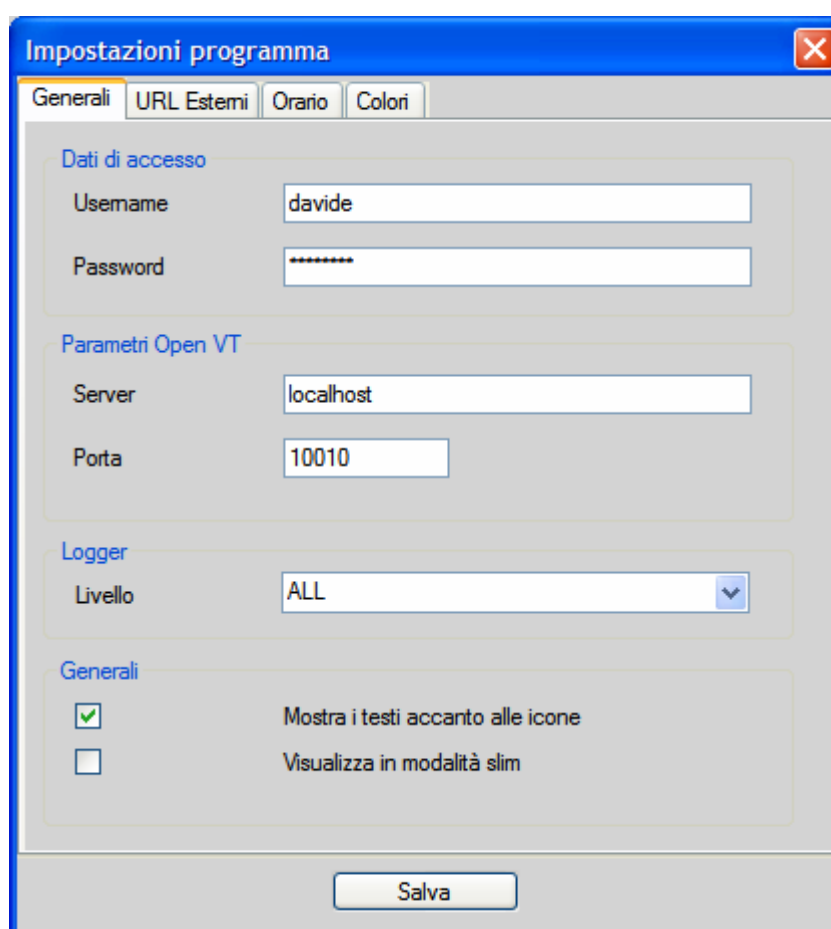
Impostazioni programma

Generali | URL Esterni | Orario | Colori

Dati di accesso

Username davide

Password *********

Parametri Open VT

Server localhost

Porta 10010

Logger

Livello ALL

Generali

Mostra i testi accanto alle icone

Visualizza in modalità slim

Salva